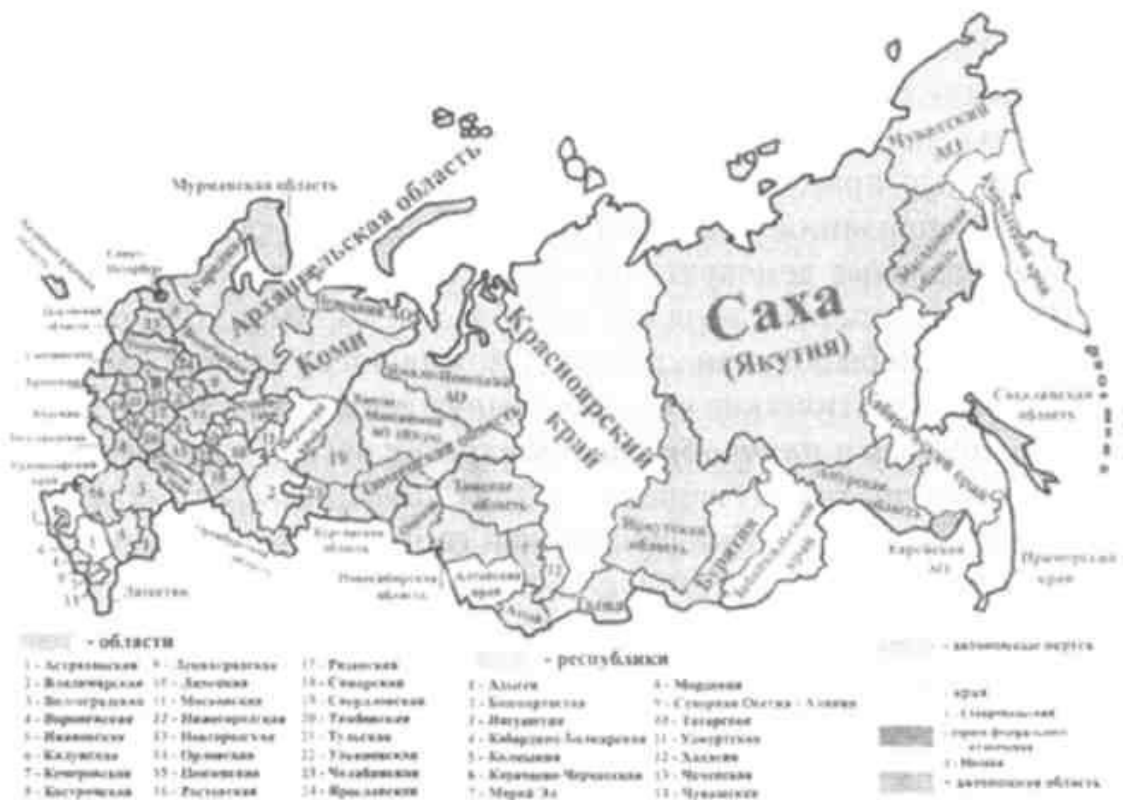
Мурманская область
Архангельская область
Коми
Красноярский край
Саха (Якутия)
Чукотский АО
Магаданская область
Хабаровский край
Сахалинская область
Амурская область
Иркутская область
Бурятия
Томская область
Алтайский край
Новосибирская область
Курганская область
Калмыкия
Санкт-Петербург
Тюменская область
Ямало-Ненецкий АО
Ханты-Мансийский АО (Югра)
Карелия
Ненецкий АО
Камчатский край
Корякский АО
Приморский край
Забайкальский край
Алтай
Тыва
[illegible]

- области
1 - Астраханская
2 - Владимирская
3 - Волгоградская
4 - Воронежская
5 - Ивановская
6 - Калужская
7 - Кемеровская
8 - Костромская
9 - Ленинградская
10 - Липецкая
11 - Московская
12 - Нижегородская
13 - Новгородская
14 - Орловская
15 - Пензенская
16 - Ростовская
17 - Рязанская
18 - Самарская
19 - Свердловская
20 - Тамбовская
21 - Тульская
22 - Ульяновская
23 - Челябинская
24 - Ярославская

- республики
1 - Адыгея
2 - Башкортостан
3 - Ингушетия
4 - Кабардино-Балкарская
5 - Калмыкия
6 - Карачаево-Черкесская
7 - Марий Эл
8 - Мордовия
9 - Северная Осетия - Алания
10 - Татарстан
11 - Удмуртская
12 - Хакасия
13 - Чеченская
14 - Чувашская

- автономные округа
края
1 - Ставропольский
- города федерального значения
1 - Москва
- автономная область